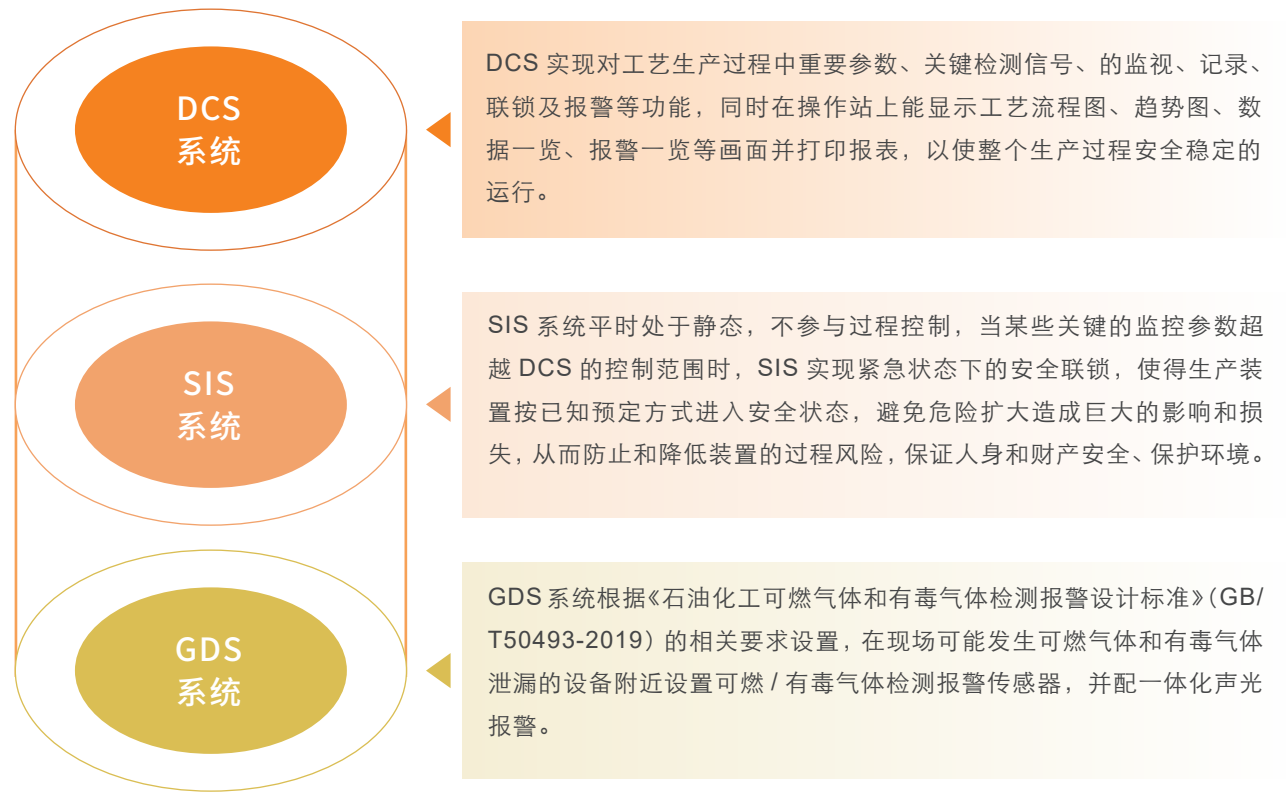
DCS
系统

DCS 实现对工艺生产过程中重要参数、关键检测信号、的监视、记录、联锁及报警等功能，同时在操作站上能显示工艺流程图、趋势图、数据一览、报警一览等画面并打印报表，以使整个生产过程安全稳定的运行。

SIS
系统

SIS 系统平时处于静态，不参与过程控制，当某些关键的监控参数超越 DCS 的控制范围时，SIS 实现紧急状态下的安全联锁，使得生产装置按已知预定方式进入安全状态，避免危险扩大造成巨大的影响和损失，从而防止和降低装置的过程风险，保证人身和财产安全、保护环境。

GDS
系统

GDS 系统根据《石油化工可燃气体和有毒气体检测报警设计标准》(GB/T50493-2019) 的相关要求设置，在现场可能发生可燃气体和有毒气体泄漏的设备附近设置可燃 / 有毒气体检测报警传感器，并配一体化声光报警。